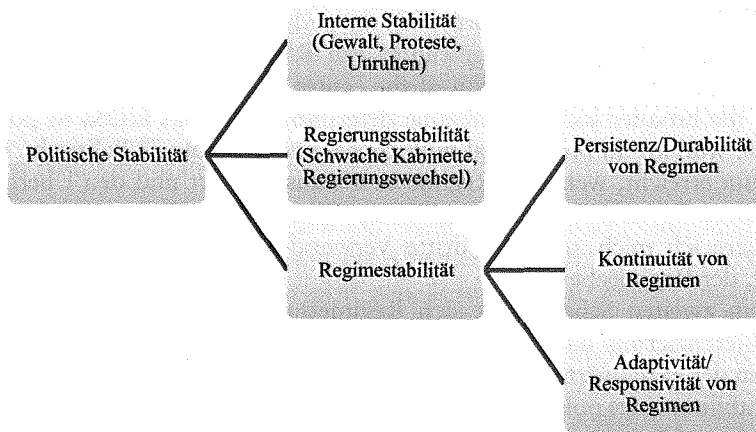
Politische Stabilität

Interne Stabilität (Gewalt, Proteste, Unruhen)

Regierungsstabilität (Schwache Kabinette, Regierungswechsel)

Regimestabilität

Persistenz/Durabilität von Regimen

Kontinuität von Regimen

Adaptivität/ Responsivität von Regimen